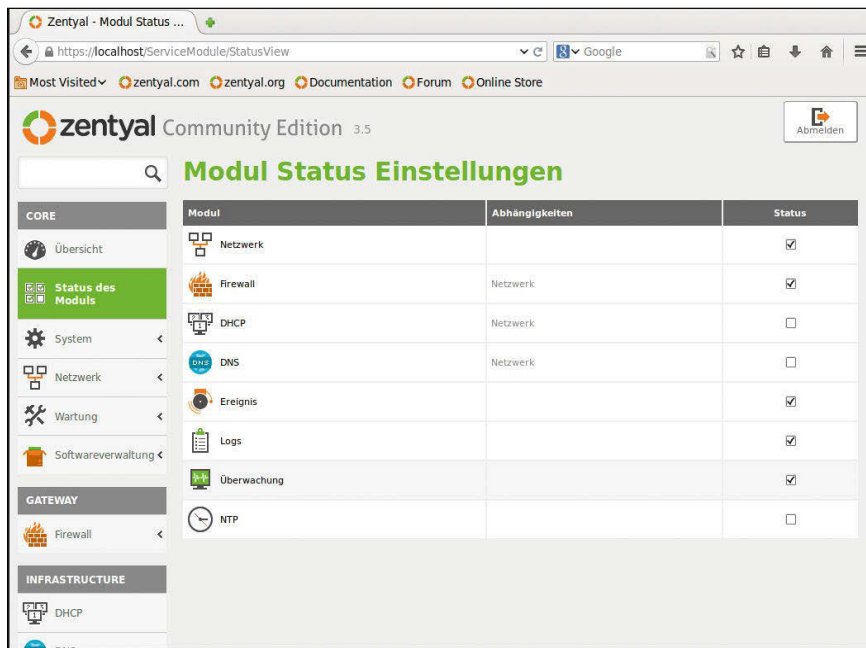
Zentyal - Modul Status ...

https://localhost/ServiceModule/StatusView

Google

Most Visited zentyal.com zentyal.org Documentation Forum Online Store

zentyal Community Edition 3.5

Abmelden

Modul Status Einstellungen

CORE

Übersicht

Status des Moduls

System

Netzwerk

Wartung

Softwareverwaltung

GATEWAY

Firewall

INFRASTRUCTURE

DHCP

| Modul | Abhängigkeiten | Status |
|---|---|---|
| Netzwerk | | ☑ |
| Firewall | Netzwerk | ☑ |
| DHCP | Netzwerk | ☐ |
| DNS | Netzwerk | ☐ |
| Ereignis | | ☑ |
| Logs | | ☑ |
| Überwachung | | ☑ |
| NTP | | ☐ |